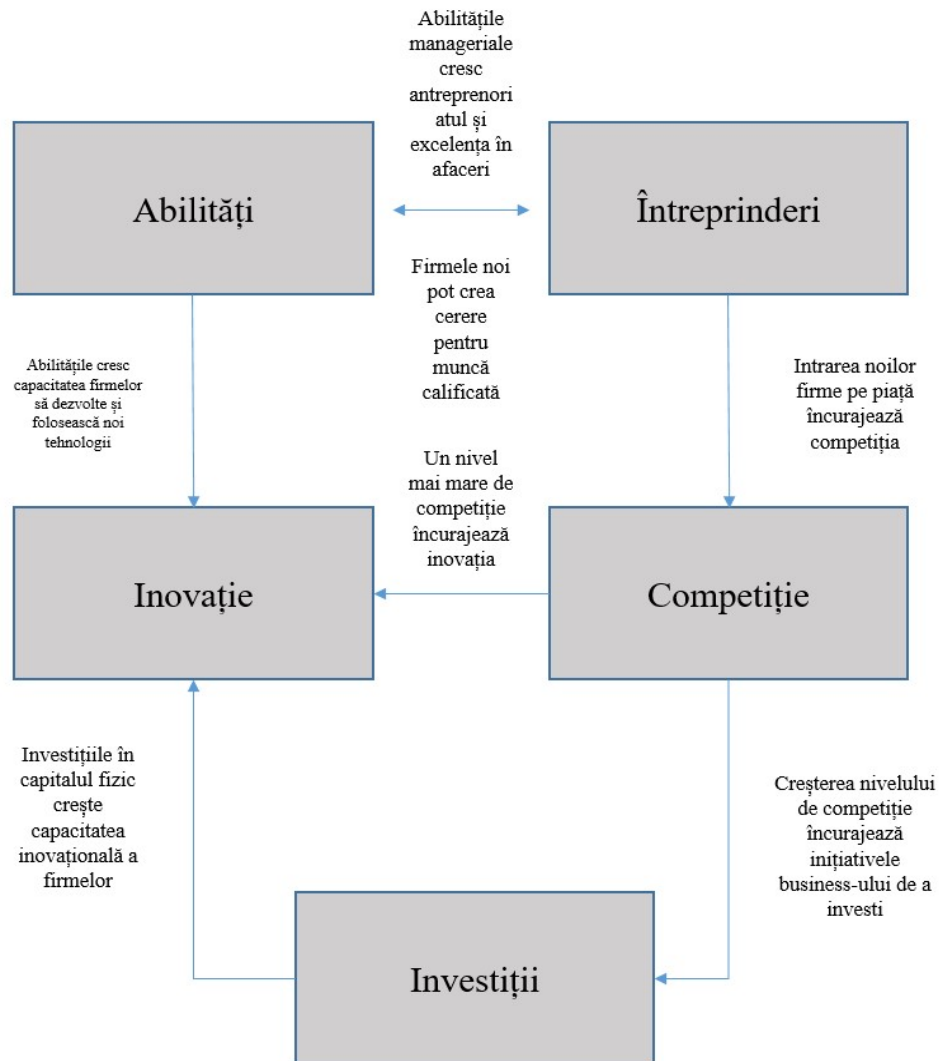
Abilitățile manageriale cresc antreprenoriatul și excelența în afaceri

Abilități

Întreprinderi

Firmele noi pot crea cerere pentru muncă calificată

Abilitățile cresc capacitatea firmelor să dezvolte și folosească noi tehnologii

Intrarea noilor firme pe piață încurajează competiția

Un nivel mai mare de competiție încurajează inovația

Inovație

Competiție

Investițiile în capitalul fizic crește capacitatea inovațională a firmelor

Creșterea nivelului de competiție încurajează inițiativele business-ului de a investi

Investiții